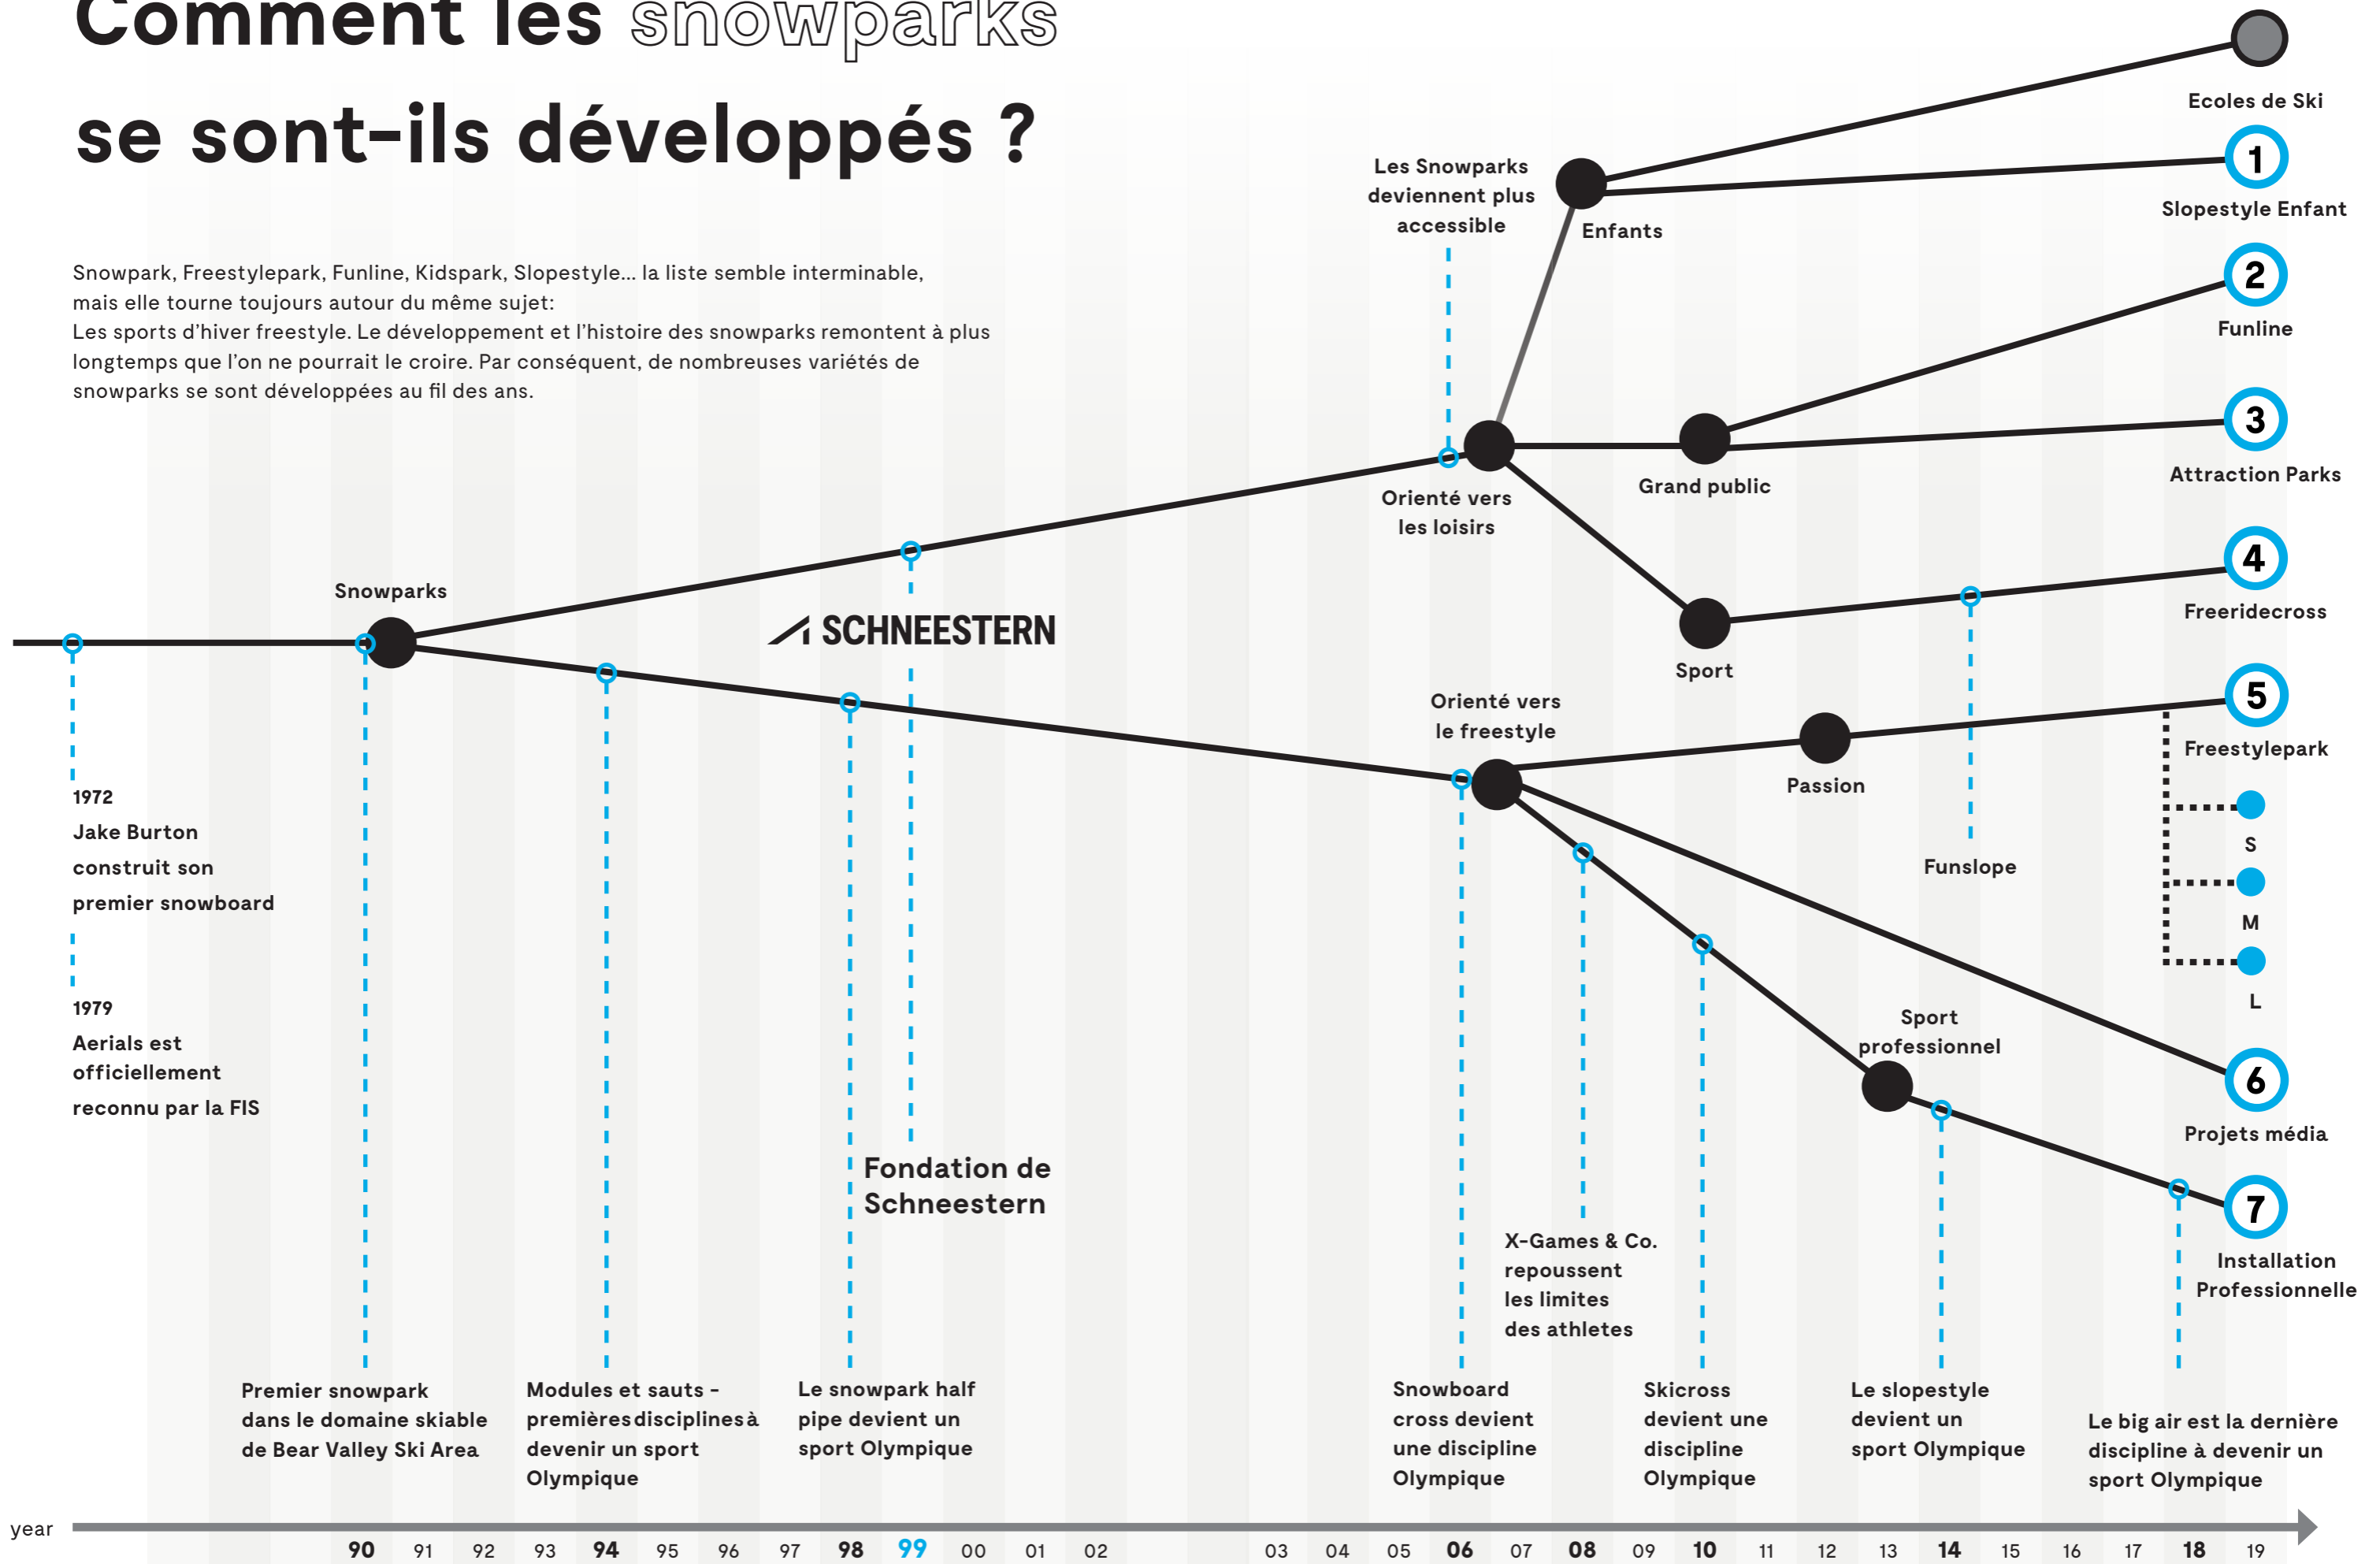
Comment les snowparks se sont-ils développés ?

Snowpark, Freestylepark, Funline, Kidspark, Slopestyle... la liste semble interminable, mais elle tourne toujours autour du même sujet:
Les sports d'hiver freestyle. Le développement et l'histoire des snowparks remontent à plus longtemps que l'on ne pourrait le croire. Par conséquent, de nombreuses variétés de snowparks se sont développées au fil des ans.

Ecoles de Ski
1
Slopestyle Enfant
Les Snowparks deviennent plus accessible
Enfants
2
Funline
3
Attraction Parks
Grand public
Orienté vers les loisirs
4
Freeridecross
Sport
Snowparks
SCHNEESTERN
Orienté vers le freestyle
5
Freestylepark
Passion
S
M
L
Funslope
1972
Jake Burton construit son premier snowboard
1979
Aerials est officiellement reconnu par la FIS
Sport professionnel
6
Projets média
7
Installation Professionnelle
Fondation de Schneestern
X-Games & Co. repoussent les limites des athletes
Premier snowpark dans le domaine skiable de Bear Valley Ski Area
Modules et sauts - premières disciplines à devenir un sport Olympique
Le snowpark half pipe devient un sport Olympique
Snowboard cross devient une discipline Olympique
Skicross devient une discipline Olympique
Le slopestyle devient un sport Olympique
Le big air est la dernière discipline à devenir un sport Olympique
year
90 91 92 93 94 95 96 97 98 99 00 01 02 03 04 05 06 07 08 09 10 11 12 13 14 15 16 17 18 19